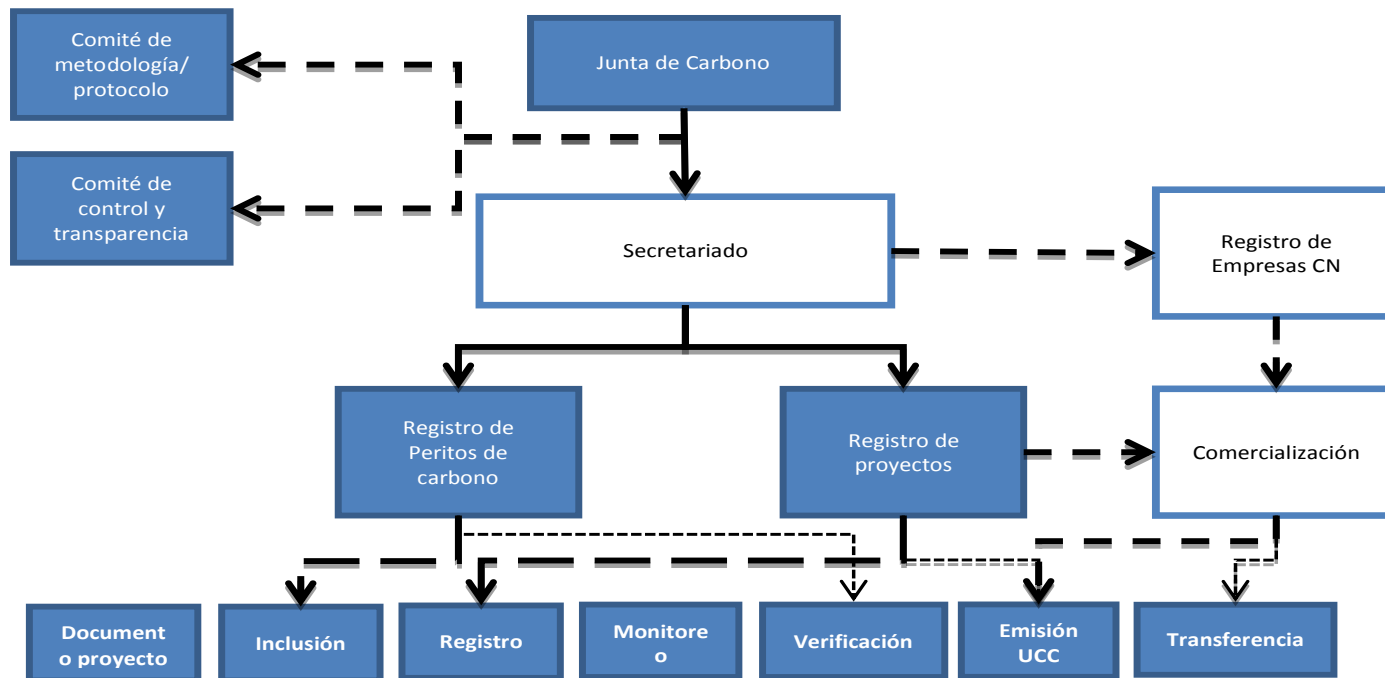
Comité de metodología/ protocolo

Junta de Carbono

Comité de control y transparencia

Secretariado

Registro de Empresas CN

Registro de Peritos de carbono

Registro de proyectos

Comercialización

Document o proyecto

Inclusión

Registro

Monitore o

Verificación

Emisión UCC

Transferencia